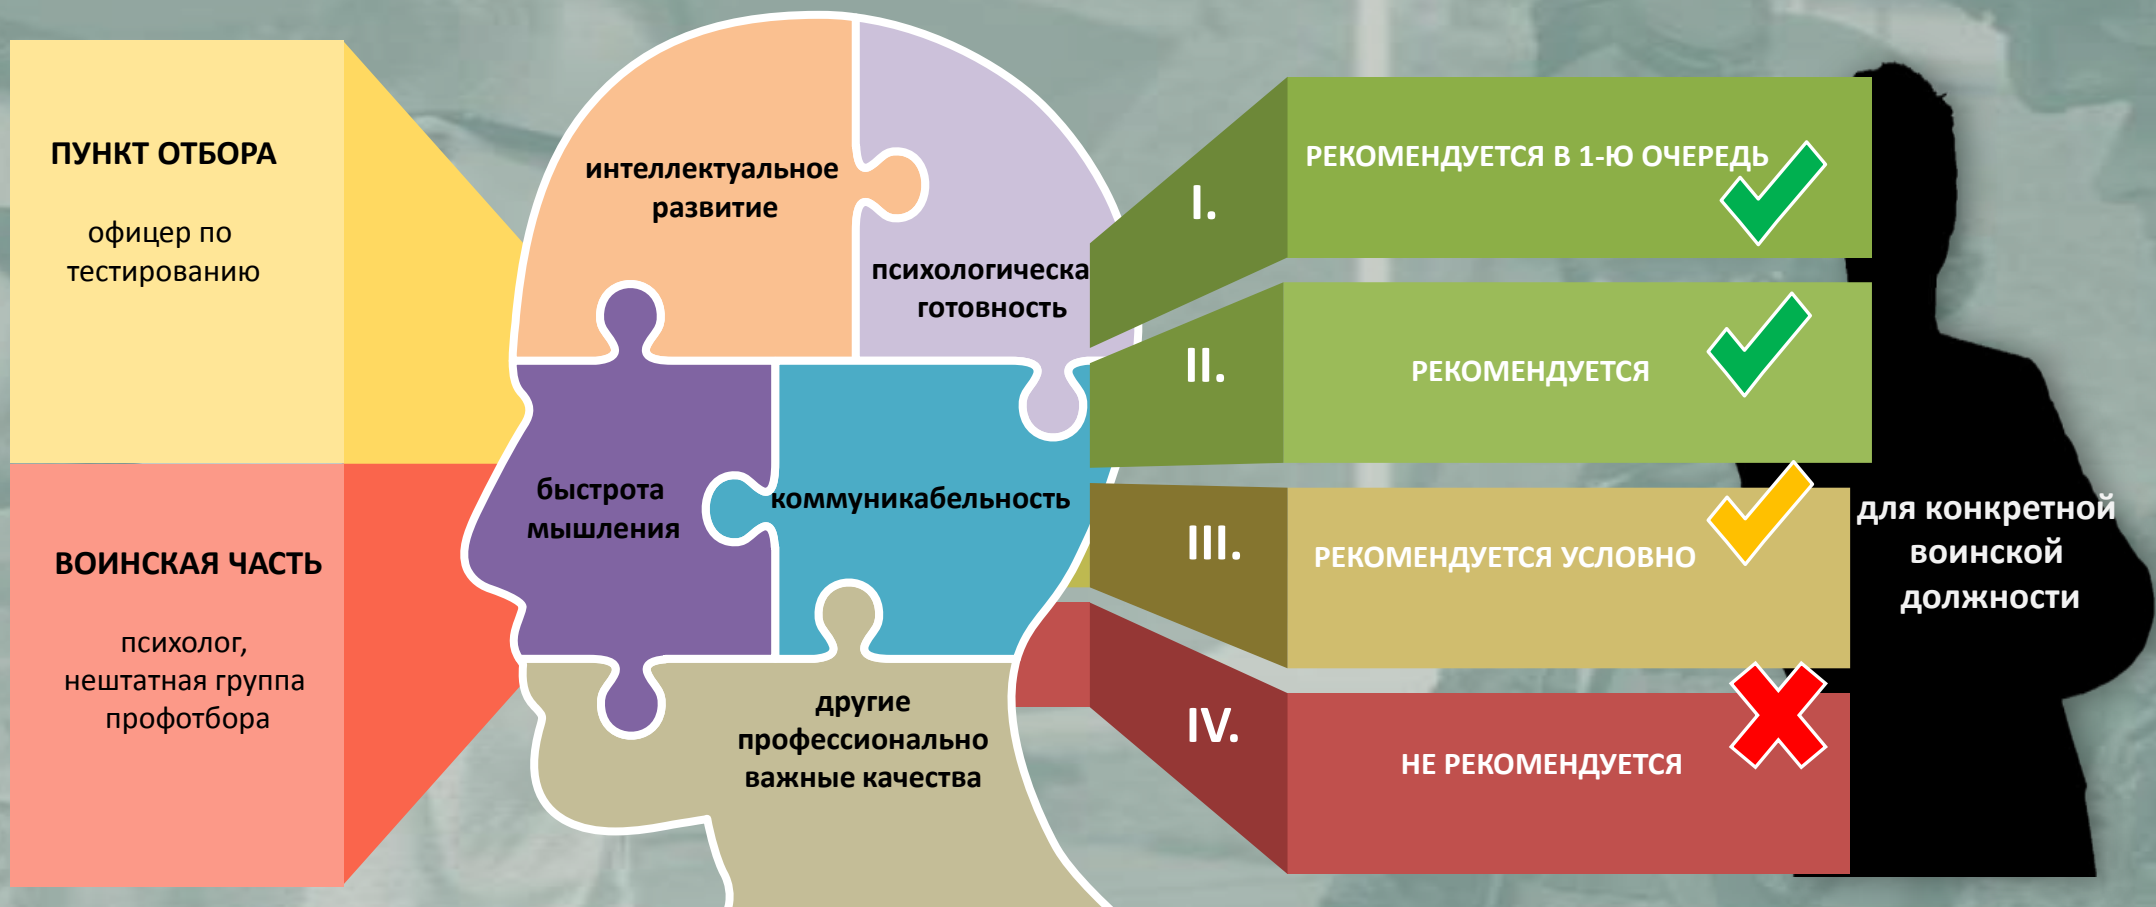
ПУНКТ ОТБОРА

офицер по тестированию

ВОИНСКАЯ ЧАСТЬ

психолог, нештатная группа профотбора

интеллектуальное развитие

психологическа готовность

быстрота мышления

коммуникабельность

другие профессионально важные качества

I.
РЕКОМЕНДУЕТСЯ В 1-Ю ОЧЕРЕДЬ

II.
РЕКОМЕНДУЕТСЯ

III.
РЕКОМЕНДУЕТСЯ УСЛОВНО

IV.
НЕ РЕКОМЕНДУЕТСЯ

для конкретной воинской должности